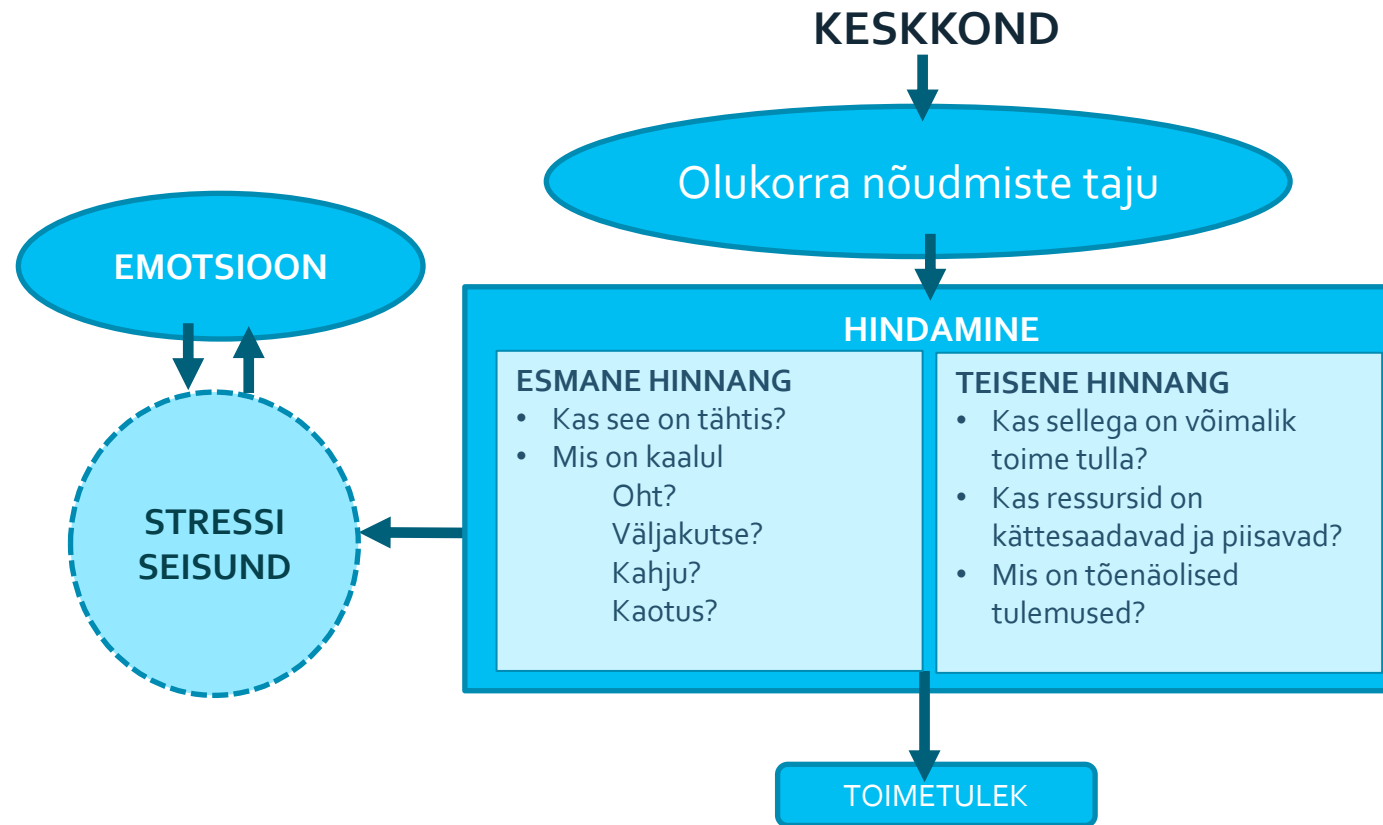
KESKKOND

Olukorra nõudmiste taju

EMOTSIOON

HINDAMINE

ESMANE HINNANG
• Kas see on tähtis?
• Mis on kaalul
Oht?
Väljakutse?
Kahju?
Kaotus?

TEISENE HINNANG
• Kas sellega on võimalik toime tulla?
• Kas ressursid on kättesaadavad ja piisavad?
• Mis on tõenäolised tulemused?

STRESSI SEISUND

TOIMETULEK